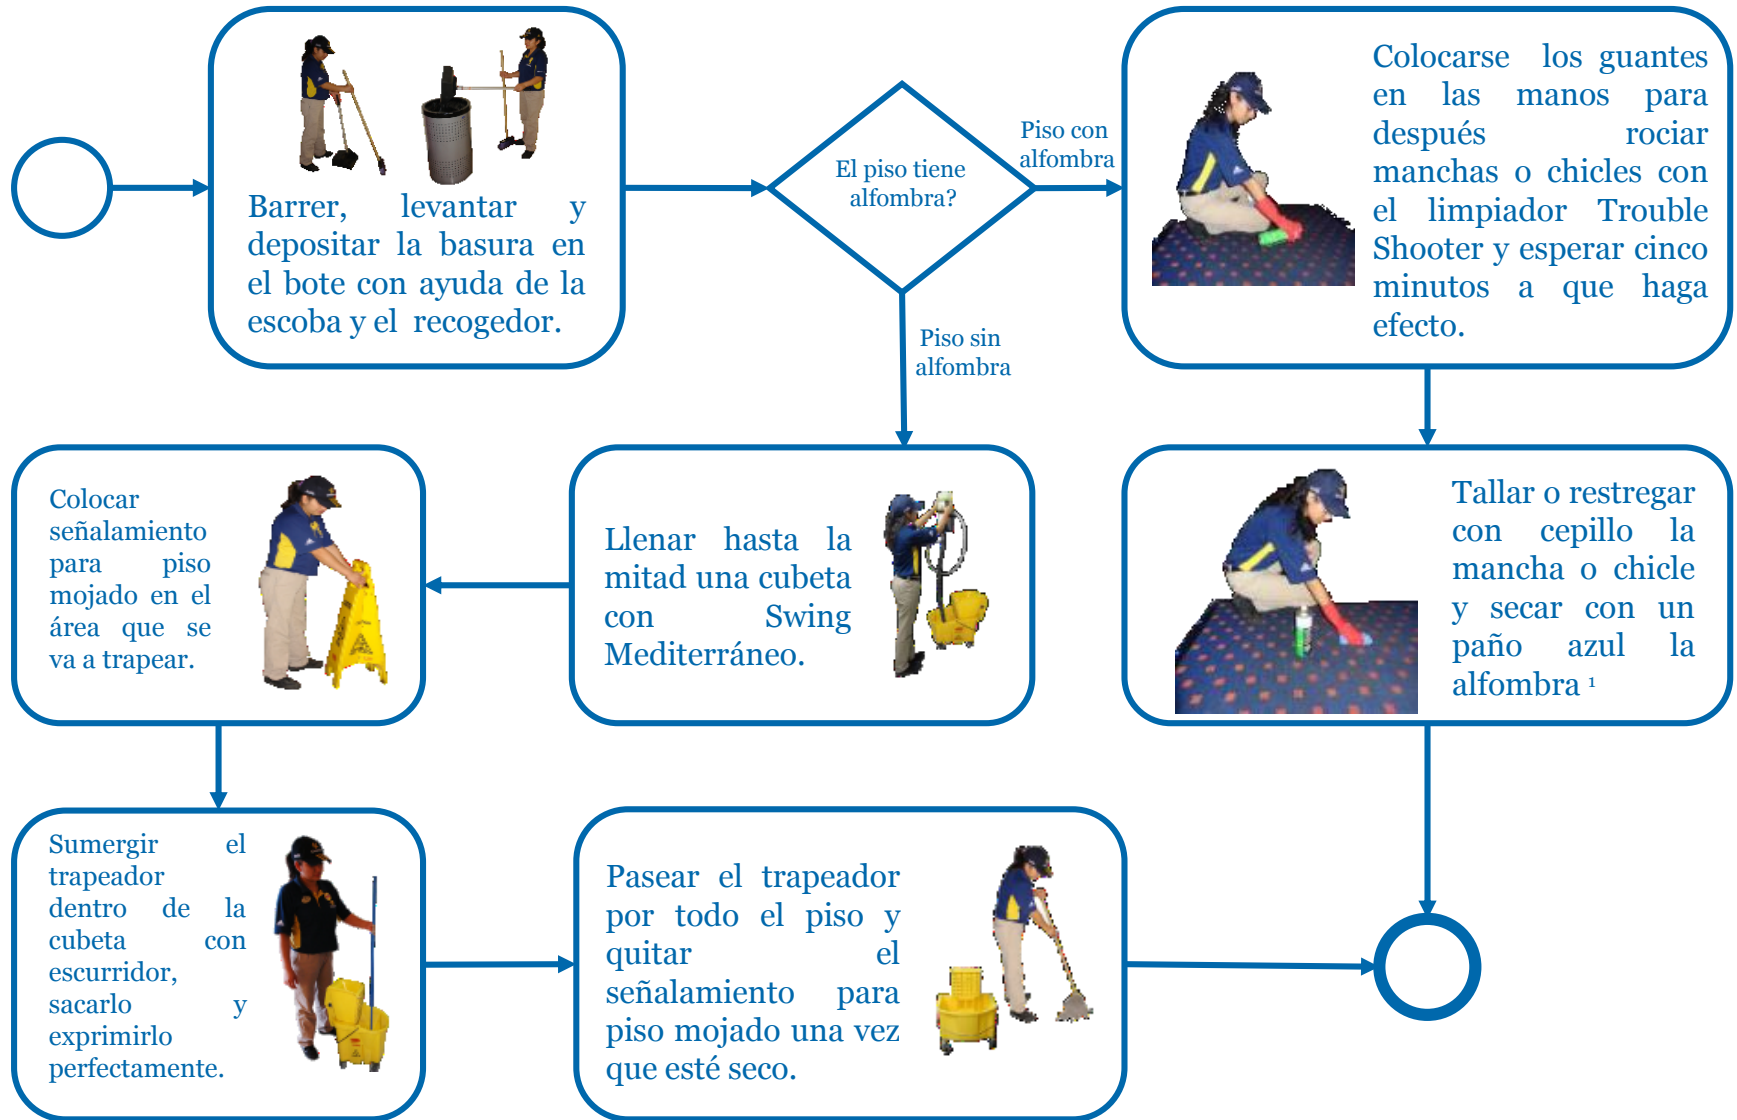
Barrer, levantar y depositar la basura en el bote con ayuda de la escoba y el recogedor.

El piso tiene alfombra?

Piso con alfombra

Colocarse los guantes en las manos para después rociar manchas o chicles con el limpiador Trouble Shooter y esperar cinco minutos a que haga efecto.

Piso sin alfombra

Colocar señalamiento para piso mojado en el área que se va a trapear.

Llenar hasta la mitad una cubeta con Swing Mediterráneo.

Tallar o restregar con cepillo la mancha o chicle y secar con un paño azul la alfombra $^1$

Sumergir el trapeador dentro de la cubeta con escurridor, sacarlo y exprimirlo perfectamente.

Pasear el trapeador por todo el piso y quitar el señalamiento para piso mojado una vez que esté seco.